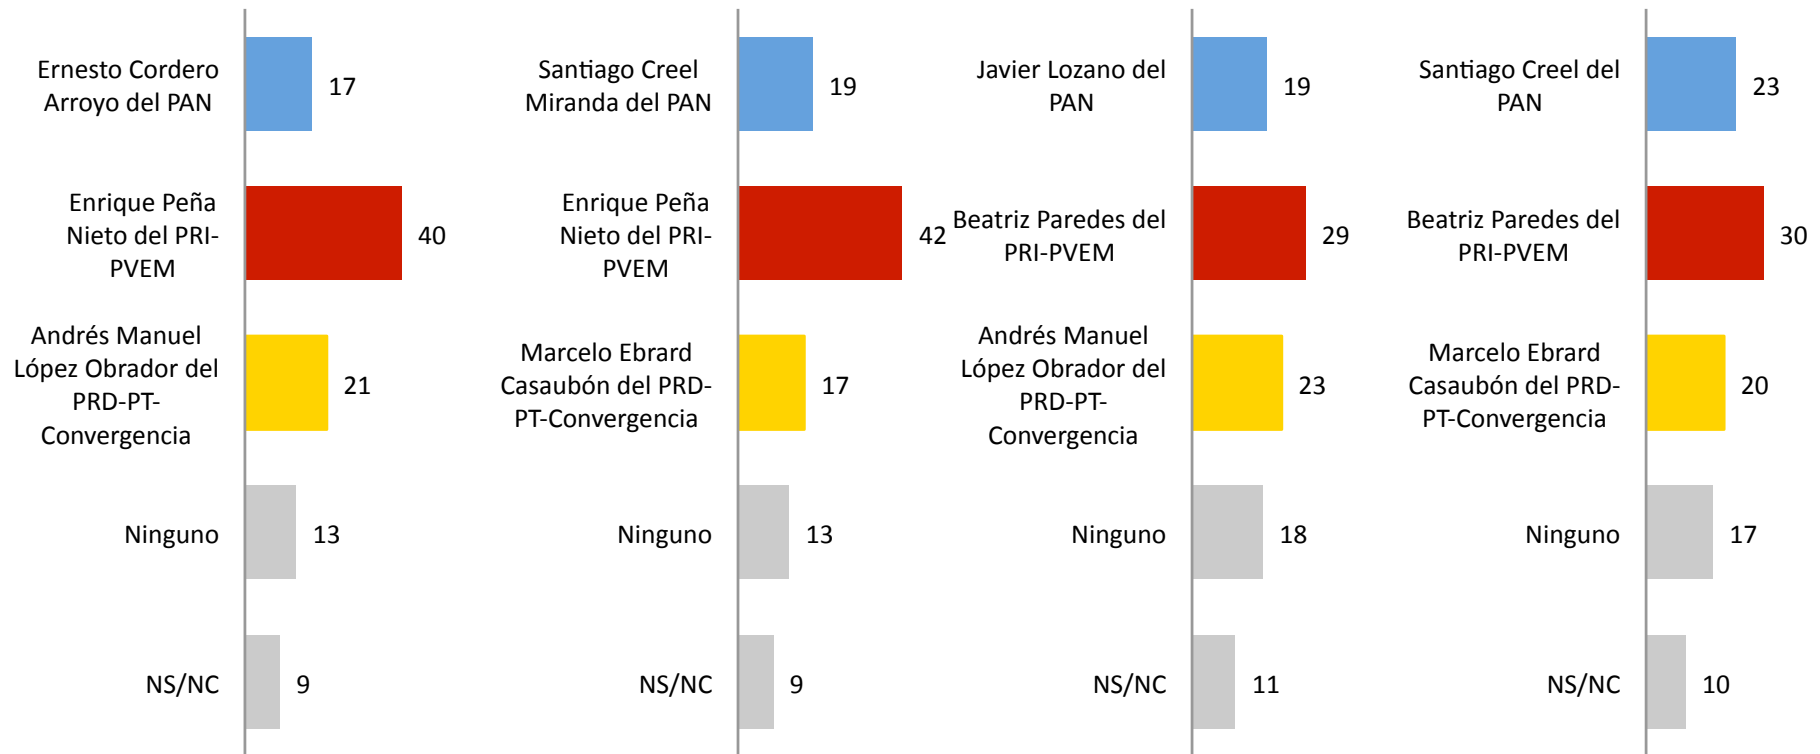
Ernesto Cordero Arroyo del PAN 17

Enrique Peña Nieto del PRI-PVEM 40

Andrés Manuel López Obrador del PRD-PT-Convergencia 21

Ninguno 13

NS/NC 9

Santiago Creel Miranda del PAN 19

Enrique Peña Nieto del PRI-PVEM 42

Marcelo Ebrard Casaubón del PRD-PT-Convergencia 17

Ninguno 13

NS/NC 9

Javier Lozano del PAN 19

Beatriz Paredes del PRI-PVEM 29

Andrés Manuel López Obrador del PRD-PT-Convergencia 23

Ninguno 18

NS/NC 11

Santiago Creel del PAN 23

Beatriz Paredes del PRI-PVEM 30

Marcelo Ebrard Casaubón del PRD-PT-Convergencia 20

Ninguno 17

NS/NC 10